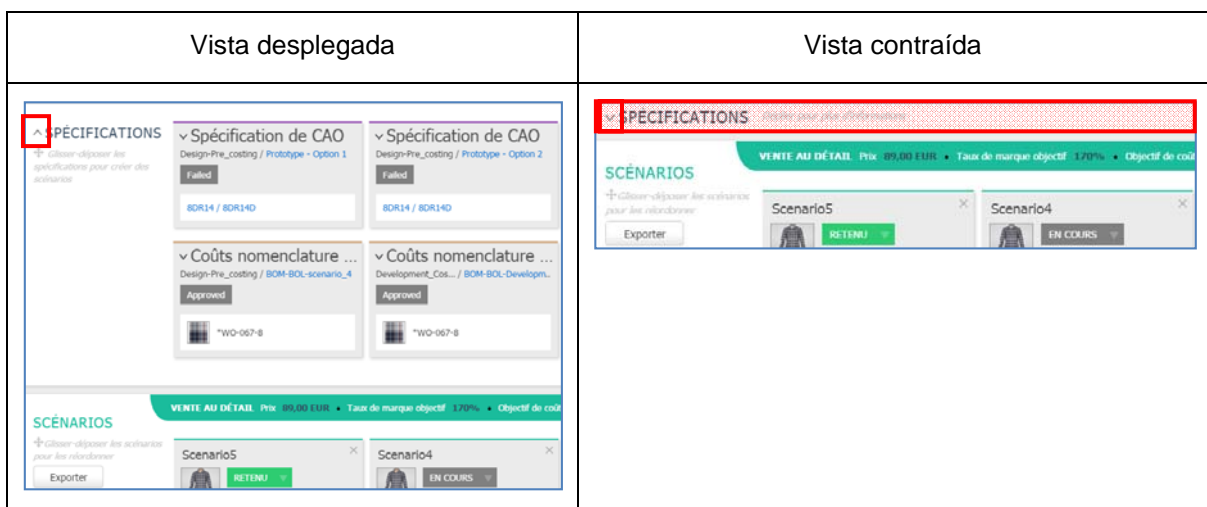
| Vista desplegada | Vista contraída |
|---|---|
| SPÉCIFICATIONS<br>Glisser-déposer les spécifications pour créer des scénarios<br>Spécification de CAO<br>Design-Pre_costing / Prototype - Option 1<br>Failed<br>8DR14 / 8DR14D<br>Spécification de CAO<br>Design-Pre_costing / Prototype - Option 2<br>Failed<br>8DR14 / 8DR14D<br>Coûts nomenclature ...<br>Design-Pre_costing / BOM-BOL-scenario_4<br>Approved<br>*WO-067-8<br>Coûts nomenclature ...<br>Development_Cos... / BOM-BOL-Developm...<br>Approved<br>*WO-067-8<br>SCÉNARIOS<br>Glisser-déposer les scénarios pour les réordonner<br>Exporter<br>VENTE AU DÉTAIL Prix 89,00 EUR • Taux de marque objectif 170% • Objectif de coût<br>Scenario5<br>RETENU<br>Scenario4<br>EN COURS | SPÉCIFICATIONS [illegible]<br>SCÉNARIOS<br>Glisser-déposer les scénarios pour les réordonner<br>Exporter<br>VENTE AU DÉTAIL Prix 89,00 EUR • Taux de marque objectif 170% • Objectif de coût<br>Scenario5<br>RETENU<br>Scenario4<br>EN COURS |